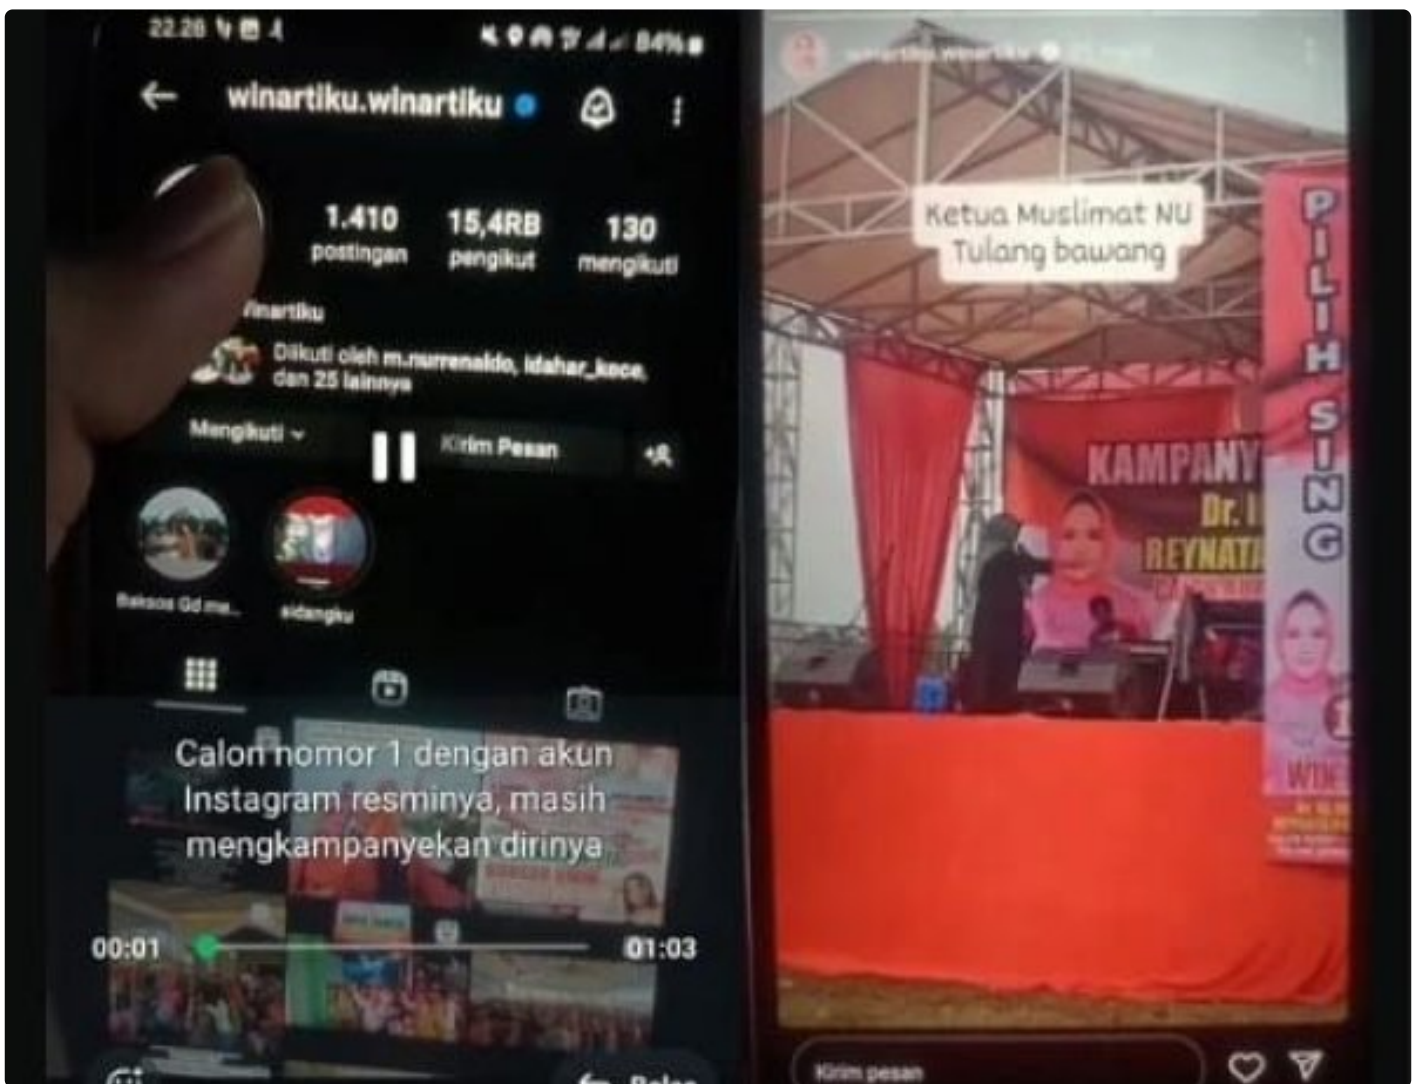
22.26

84%

winartiku.winartiku

1.410
postingan

15,4RB
pengikut

130
mengikuti

Winartiku

Diikuti oleh m.nurrenaldo, idahar_koce, dan 25 lainnya

Mengikuti

Kirim Pesan

Baksos Gd me...

sidangku

Calon nomor 1 dengan akun Instagram resminya, masih mengkampanyekan dirinya

00:01

01:03

winartiku.winartiku

Ketua Muslimat NU Tulang bawang

KAMPANY

Dr. I

REYNAT

PILIH SING

1

WIN

Kirim pesan